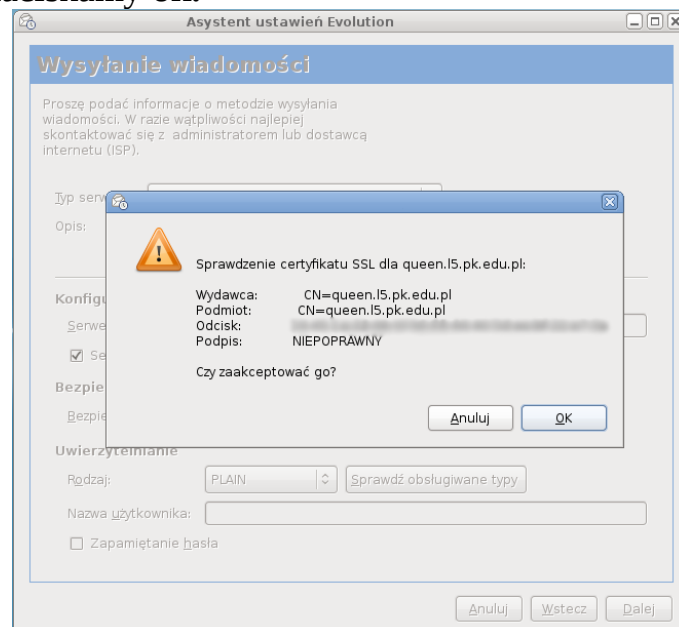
naciśniemy OK.

Asystent ustawień Evolution

Wysyłanie wiadomości

Proszę podać informacje o metodzie wysyłania wiadomości. W razie wątpliwości najlepiej skontaktować się z administratorem lub dostawcą internetu (ISP).

Typ serw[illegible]

Opis:

Konfigu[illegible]

Serwe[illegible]

Se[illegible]

Bezpie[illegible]

Bezpie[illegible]

Sprawdzenie certyfikatu SSL dla queen.l5.pk.edu.pl:

Wydawca: CN=queen.l5.pk.edu.pl
Podmiot: CN=queen.l5.pk.edu.pl
Odcisk: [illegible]
Podpis: NIEPOPRAWNY

Czy zaakceptować go?

Anuluj OK

Uwierzytelnianie

Rodzaj: PLAIN Sprawdź obsługiwane typy

Nazwa użytkownika:

Zapamiętanie hasła

Anuluj Wstecz Dalej